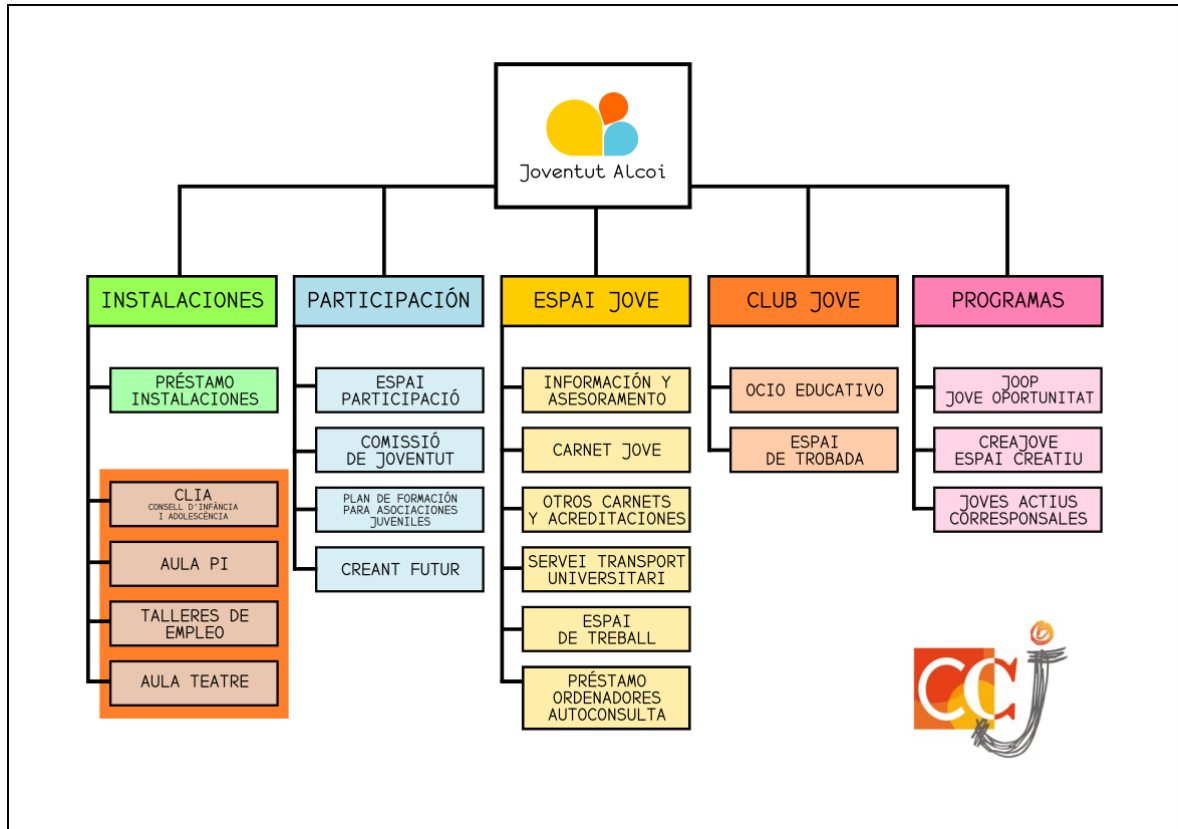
Joventut Alcoi

INSTALACIONES

PRÉSTAMO INSTALACIONES

CLIA
CONSELL D'INFÀNCIA I ADOLESCÈNCIA

AULA PI

TALLERES DE EMPLEO

AULA TEATRE

PARTICIPACIÓN

ESPAI PARTICIPACIÓ

COMISSIÓ DE JOVENTUT

PLAN DE FORMACIÓN PARA ASOCIACIONES JUVENILES

CREANT FUTUR

ESPAI JOVE

INFORMACIÓN Y ASESORAMENTO

CARNET JOVE

OTROS CARNETS Y ACREDITACIONES

SERVEI TRANSPORT UNIVERSITARI

ESPAI DE TREBALL

PRÉSTAMO ORDENADORES AUTOCONSULTA

CLUB JOVE

OCIO EDUCATIVO

ESPAI DE TROBADA

PROGRAMAS

JOOP JOVE OPORTUNITAT

CREAJOVE ESPAI CREATIU

JOVES ACTIUS CORRESPONSALES

CCJ